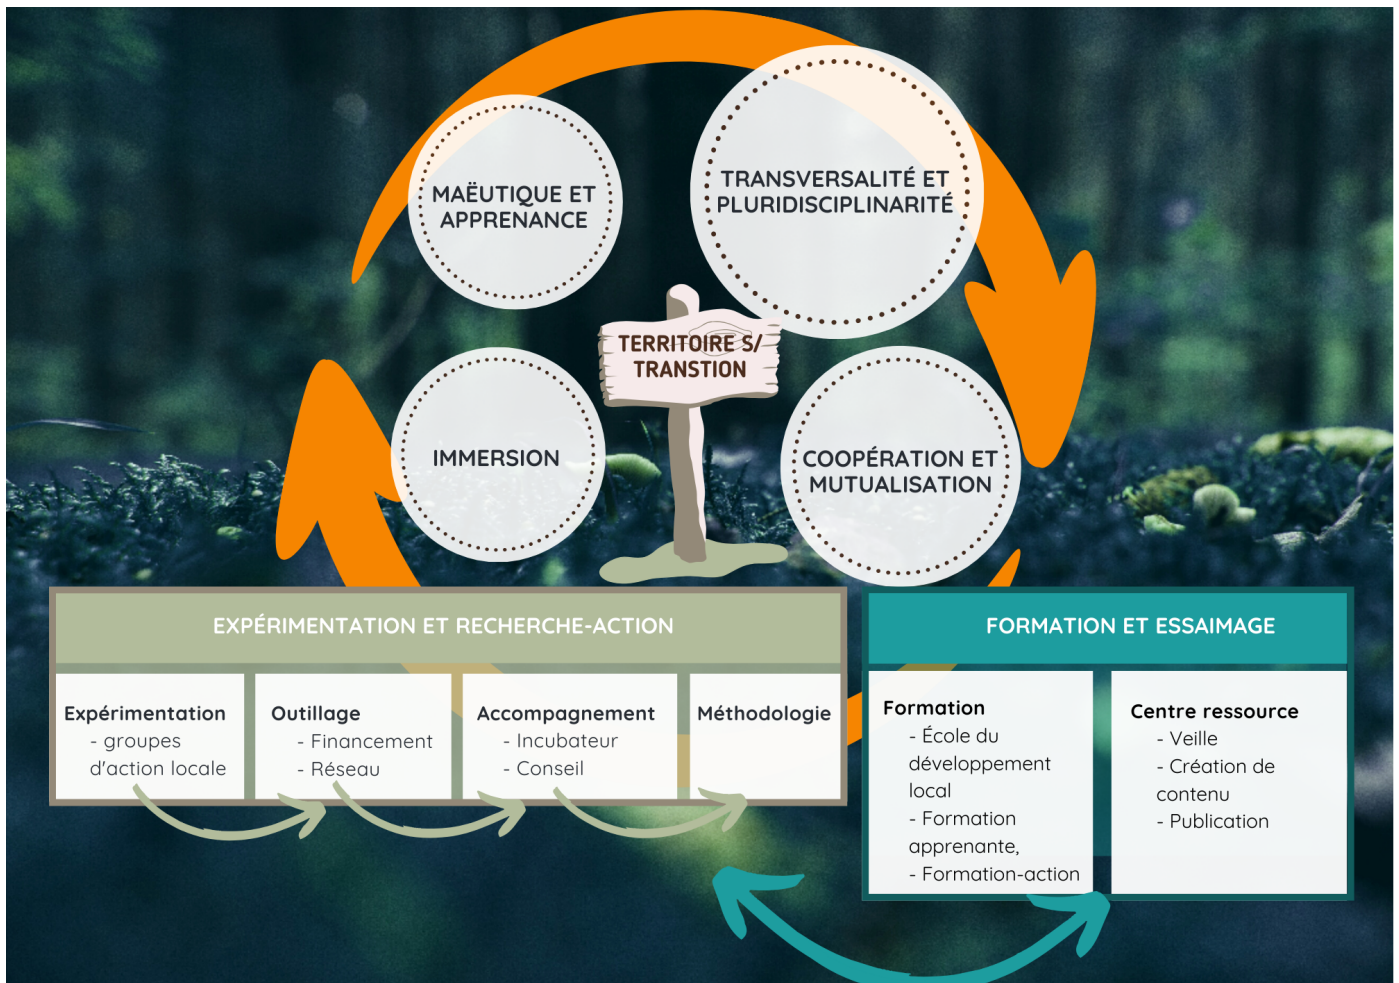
MAËUTIQUE ET APPRENANCE

TRANSVERSALITÉ ET PLURIDISCIPLINARITÉ

TERRITOIRE S/ TRANSTION

IMMERSION

COOPÉRATION ET MUTUALISATION

EXPÉRIMENTATION ET RECHERCHE-ACTION

Expérimentation
- groupes d'action locale

Outillage
- Financement
- Réseau

Accompagnement
- Incubateur
- Conseil

Méthodologie

FORMATION ET ESSAIMAGE

Formation
- École du développement local
- Formation apprenante,
- Formation-action

Centre ressource
- Veille
- Création de contenu
- Publication